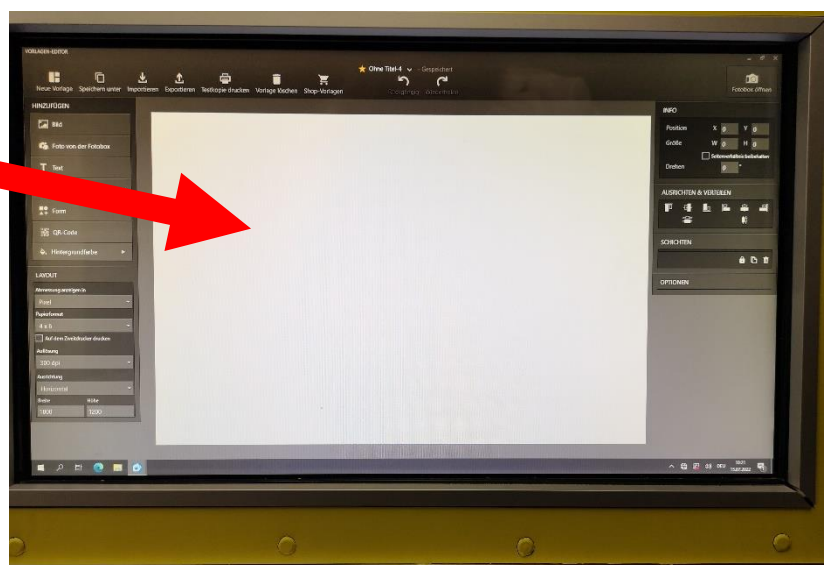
VORLAGEN-EDITOR

Neue Vorlage Speichern unter Importieren Exportieren Testkopie drucken Vorlage löschen Shop-Vorlagen

Ohne Titel-4 Gespeichert

Rückgängig Wiederholen

Fotobox öffnen

HINZUFÜGEN

Bild

Foto von der Fotobox

Text

Form

QR-Code

Hintergrundfarbe

LAYOUT

Abmessung anzeigen in

Pixel

Papierformat

4 x 6

Auf dem Zweitdrucker drucken

Auflösung

300 dpi

Ausrichtung

Horizontal

Breite Höhe

1800 1200

INFO

Position X 0 Y 0

Größe W 0 H 0

Seitenverhältnis beibehalten

Drehen 0 °

AUSRICHTEN & VERTEILEN

SCHICHTEN

OPTIONEN

DEU

19.07.2022